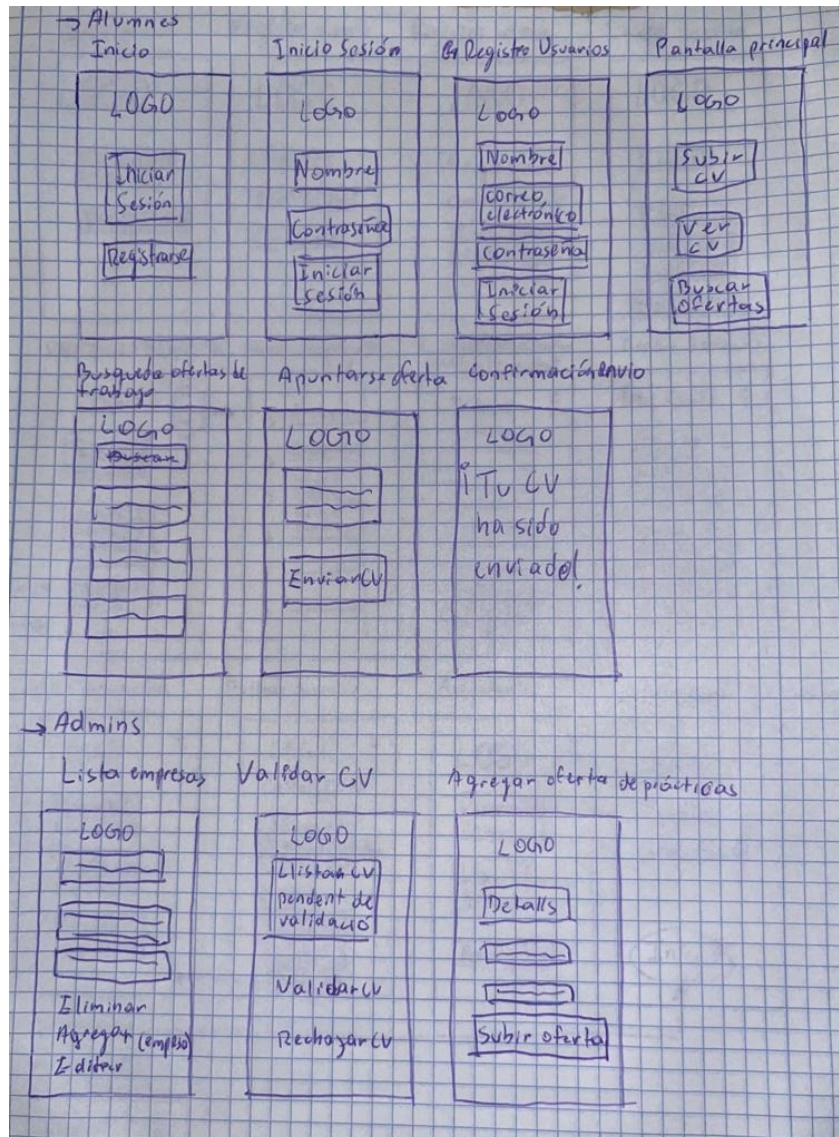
→ Alumnes

Inicio

LOGO

Iniciar Sesión

Registrarse

Inicio Sesión

LOGO

Nombre

Contraseña

Iniciar sesión

Registro Usuarios

LOGO

Nombre

correo electrónico

contraseña

Iniciar Sesión

Pantalla principal

LOGO

Subir CV

Ver CV

Buscar ofertas

Busqueda ofertas de trabajo

LOGO

Buscar

Apuntarse oferta

LOGO

Enviar CV

Confirmación envio

LOGO

¡Tu CV ha sido enviado!

→ Admins

Lista empresas

LOGO

Eliminar

Agregar (empresa)

Editar

Validar CV

LOGO

Lista CV pendent de validació

Validar CV

Rechazar CV

Agregar oferta de prácticas

LOGO

Detalls

Subir oferta